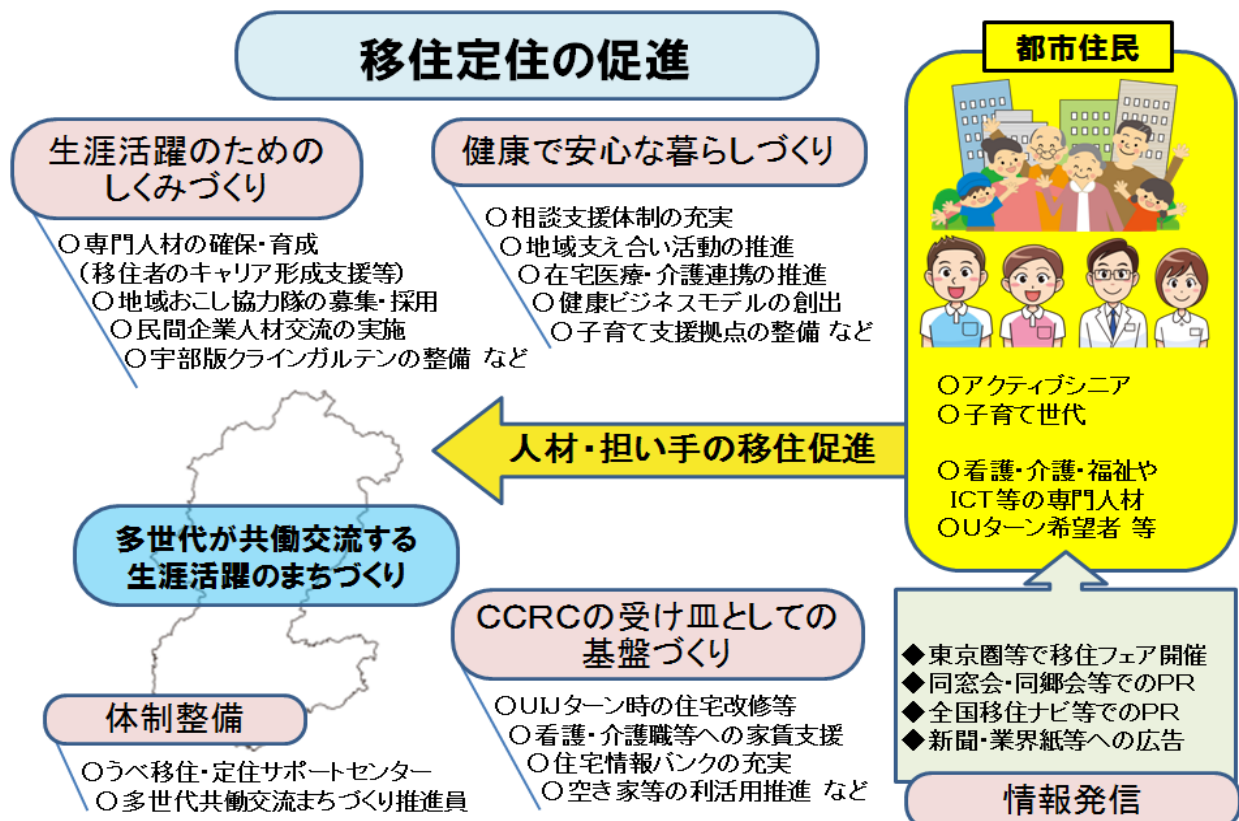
移住定住の促進

生涯活躍のためのしくみづくり

○専門人材の確保・育成（移住者のキャリア形成支援等）
○地域おこし協力隊の募集・採用
○民間企業人材交流の実施
○宇部版クラインガルテンの整備 など

健康で安心な暮らしづくり

○相談支援体制の充実
○地域支え合い活動の推進
○在宅医療・介護連携の推進
○健康ビジネスモデルの創出
○子育て支援拠点の整備 など

都市住民

○アクティブシニア
○子育て世代

○看護・介護・福祉やICT等の専門人材
○Uターン希望者 等

人材・担い手の移住促進

多世代が共働交流する生涯活躍のまちづくり

CCRCの受け皿としての基盤づくり

○UIJターン時の住宅改修等
○看護・介護職等への家賃支援
○住宅情報バンクの充実
○空き家等の利活用推進 など

体制整備

○うべ移住・定住サポートセンター
○多世代共働交流まちづくり推進員

◆東京圏等で移住フェア開催
◆同窓会・同郷会等でのPR
◆全国移住ナビ等でのPR
◆新聞・業界紙等への広告

情報発信